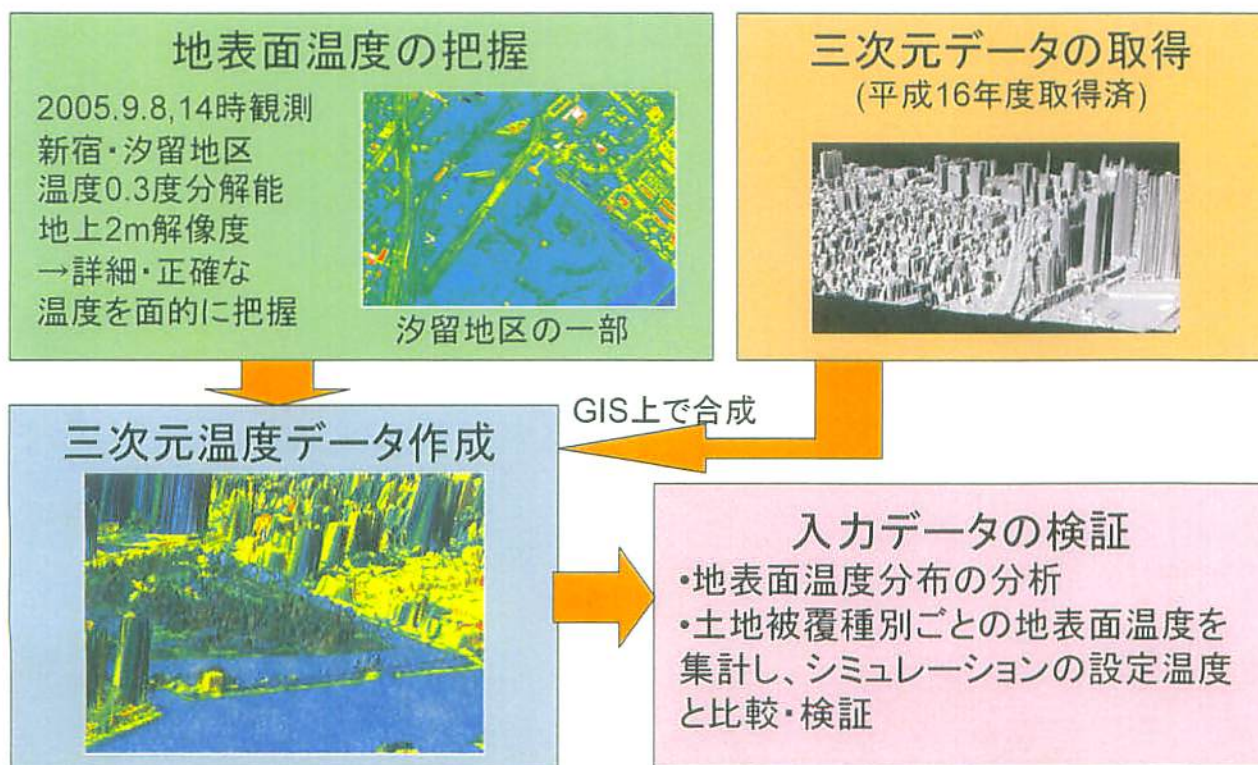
地表面温度の把握

2005.9.8,14時観測
新宿・汐留地区
温度0.3度分解能
地上2m解像度
→詳細・正確な
温度を面的に把握

汐留地区の一部

三次元データの取得
(平成16年度取得済)

GIS上で合成

三次元温度データ作成

入力データの検証
•地表面温度分布の分析
•土地被覆種別ごとの地表面温度を集計し、シミュレーションの設定温度と比較・検証